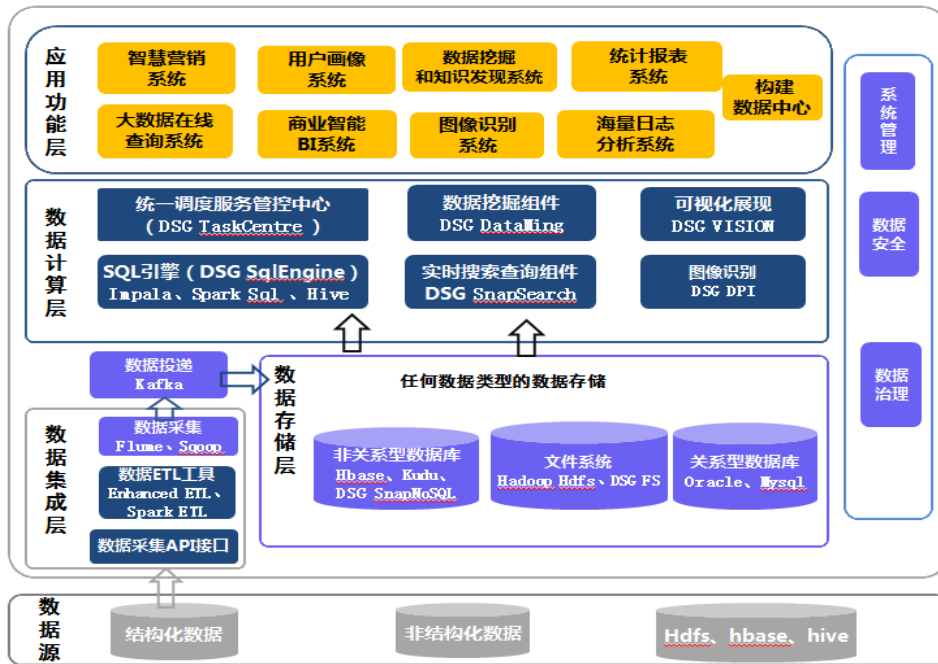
应用功能层

智慧营销系统
用户画像系统
数据挖掘和知识发现系统
统计报表系统
构建数据中心
大数据在线查询系统
商业智能BI系统
图像识别系统
海量日志分析系统

数据计算层

统一调度服务管控中心
（DSG TaskCentre）
数据挖掘组件
DSG DataMing
可视化展现
DSG VISION
SQL引擎（DSG SqlEngine）
Impala、Spark Sql 、Hive
实时搜索查询组件
DSG SnapSearch
图像识别
DSG DPI

系统管理
数据安全
数据治理

数据投递
Kafka

数据存储层

任何数据类型的数据存储
非关系型数据库
Hbase、Kudu、DSG SnapNoSQL
文件系统
Hadoop Hdfs、DSG FS
关系型数据库
Oracle、Mysql

数据集成层

数据采集
Flume、Sqoop
数据ETL工具
Enhanced ETL、Spark ETL
数据采集API接口

数据源

结构化数据
非结构化数据
Hdfs、hbase、hive